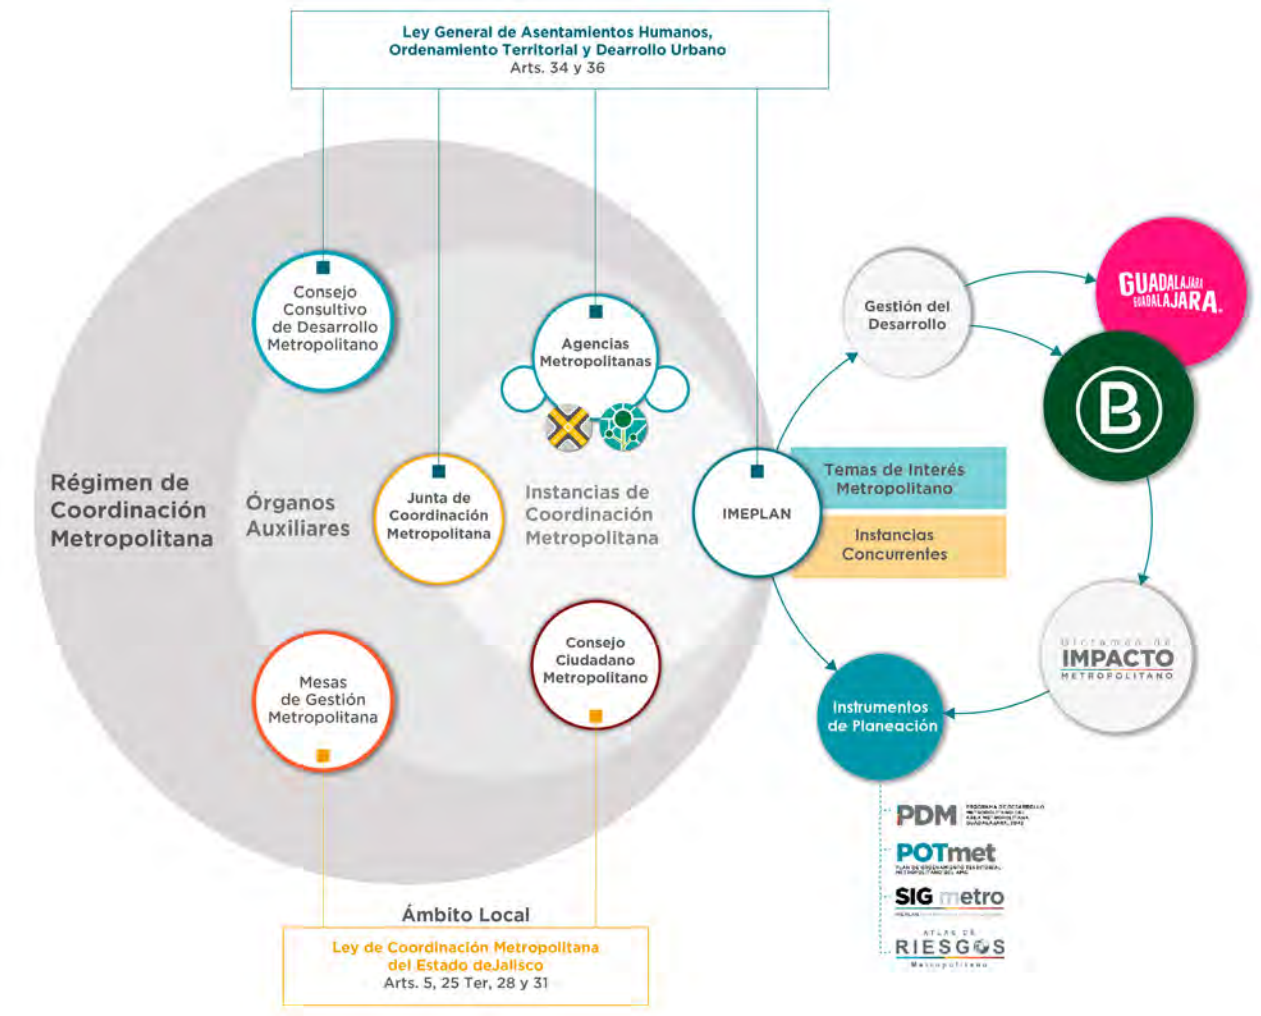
Ley General de Asentamientos Humanos, Ordenamiento Territorial y Dearrollo Urbano
Arts. 34 y 36

Consejo Consultivo de Desarrollo Metropolitano

Agencias Metropolitanas

Gestión del Desarrollo

GUADALAJARA GUADALAJARA.

Régimen de Coordinación Metropolitana

Órganos Auxiliares

Junta de Coordinación Metropolitana

Instancias de Coordinación Metropolitana

IMEPLAN

Temas de Interés Metropolitano

Instancias Concurrentes

Mesas de Gestión Metropolitana

Consejo Ciudadano Metropolitano

Dictamen de IMPACTO METROPOLITANO

Instrumentos de Planeación

PDM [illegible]

POTmet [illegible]

SIG metro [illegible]

ATLAS DE RIESGOS Metropolitano

Ámbito Local

Ley de Coordinación Metropolitana del Estado deJalisco
Arts. 5, 25 Ter, 28 y 31